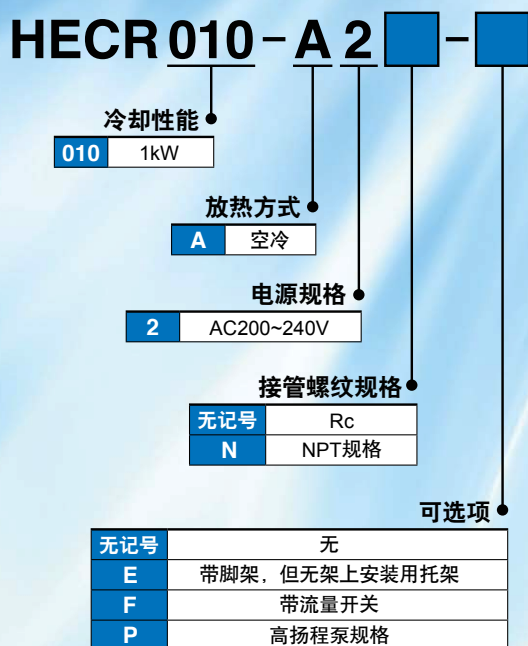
HECR 010 – A 2 [ ] – [ ]

冷却性能

| 010 | 1kW |
|---|---|

放热方式

| A | 空冷 |
|---|---|

电源规格

| 2 | AC200~240V |
|---|---|

接管螺纹规格

| 无记号 | Rc |
|---|---|
| N | NPT规格 |

可选项

| 无记号 | 无 |
|---|---|
| E | 带脚架，但无架上安装用托架 |
| F | 带流量开关 |
| P | 高扬程泵规格 |